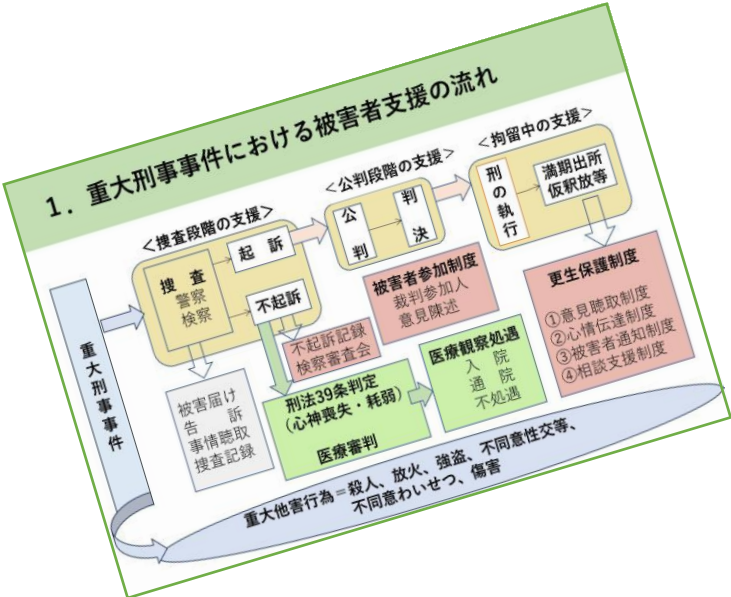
1．重大刑事事件における被害者支援の流れ

＜捜査段階の支援＞

捜査
警察
検察

起訴

不起訴

＜公判段階の支援＞

公判

判決

＜拘留中の支援＞

刑の執行

満期出所
仮釈放等

重大刑事事件

被害者参加制度
裁判参加人
意見陳述

更生保護制度
①意見聴取制度
②心情伝達制度
③被害者通知制度
④相談支援制度

不起訴記録
検察審査会

被害届け
告訴
事情聴取
捜査記録

刑法39条判定
（心神喪失・耗弱）

医療審判

医療観察処遇
入院
通院
不処遇

重大他害行為＝殺人、放火、強盗、不同意性交等、不同意わいせつ、傷害